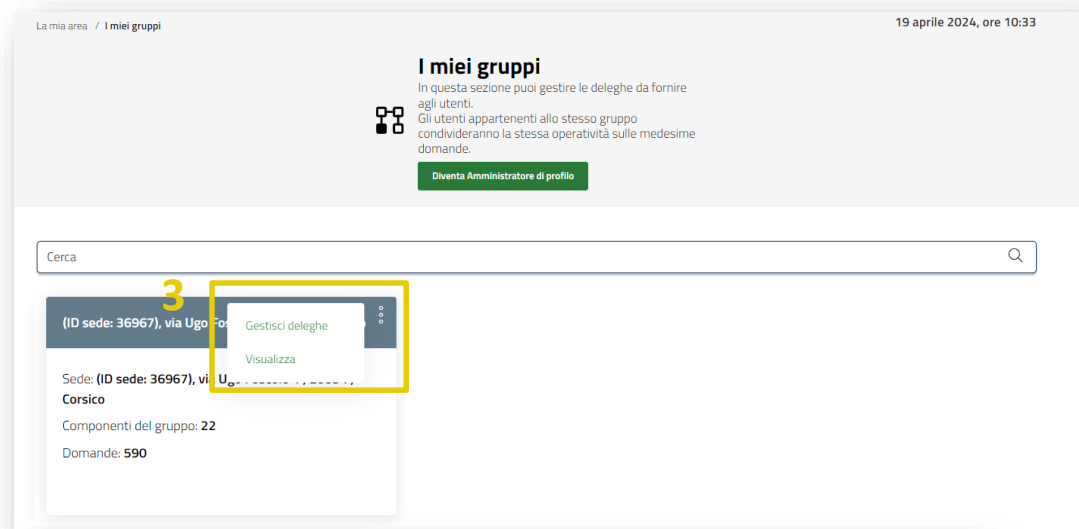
La mia area / I miei gruppi

19 aprile 2024, ore 10:33

I miei gruppi

In questa sezione puoi gestire le deleghe da fornire agli utenti.
Gli utenti appartenenti allo stesso gruppo condivideranno la stessa operatività sulle medesime domande.

Diventa Amministratore di profilo

Cerca

3

(ID sede: 36967), via Ugo Fo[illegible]

Gestisci deleghe

Visualizza

Sede: (ID sede: 36967), via Ugo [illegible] Corsico

Componenti del gruppo: 22

Domande: 590